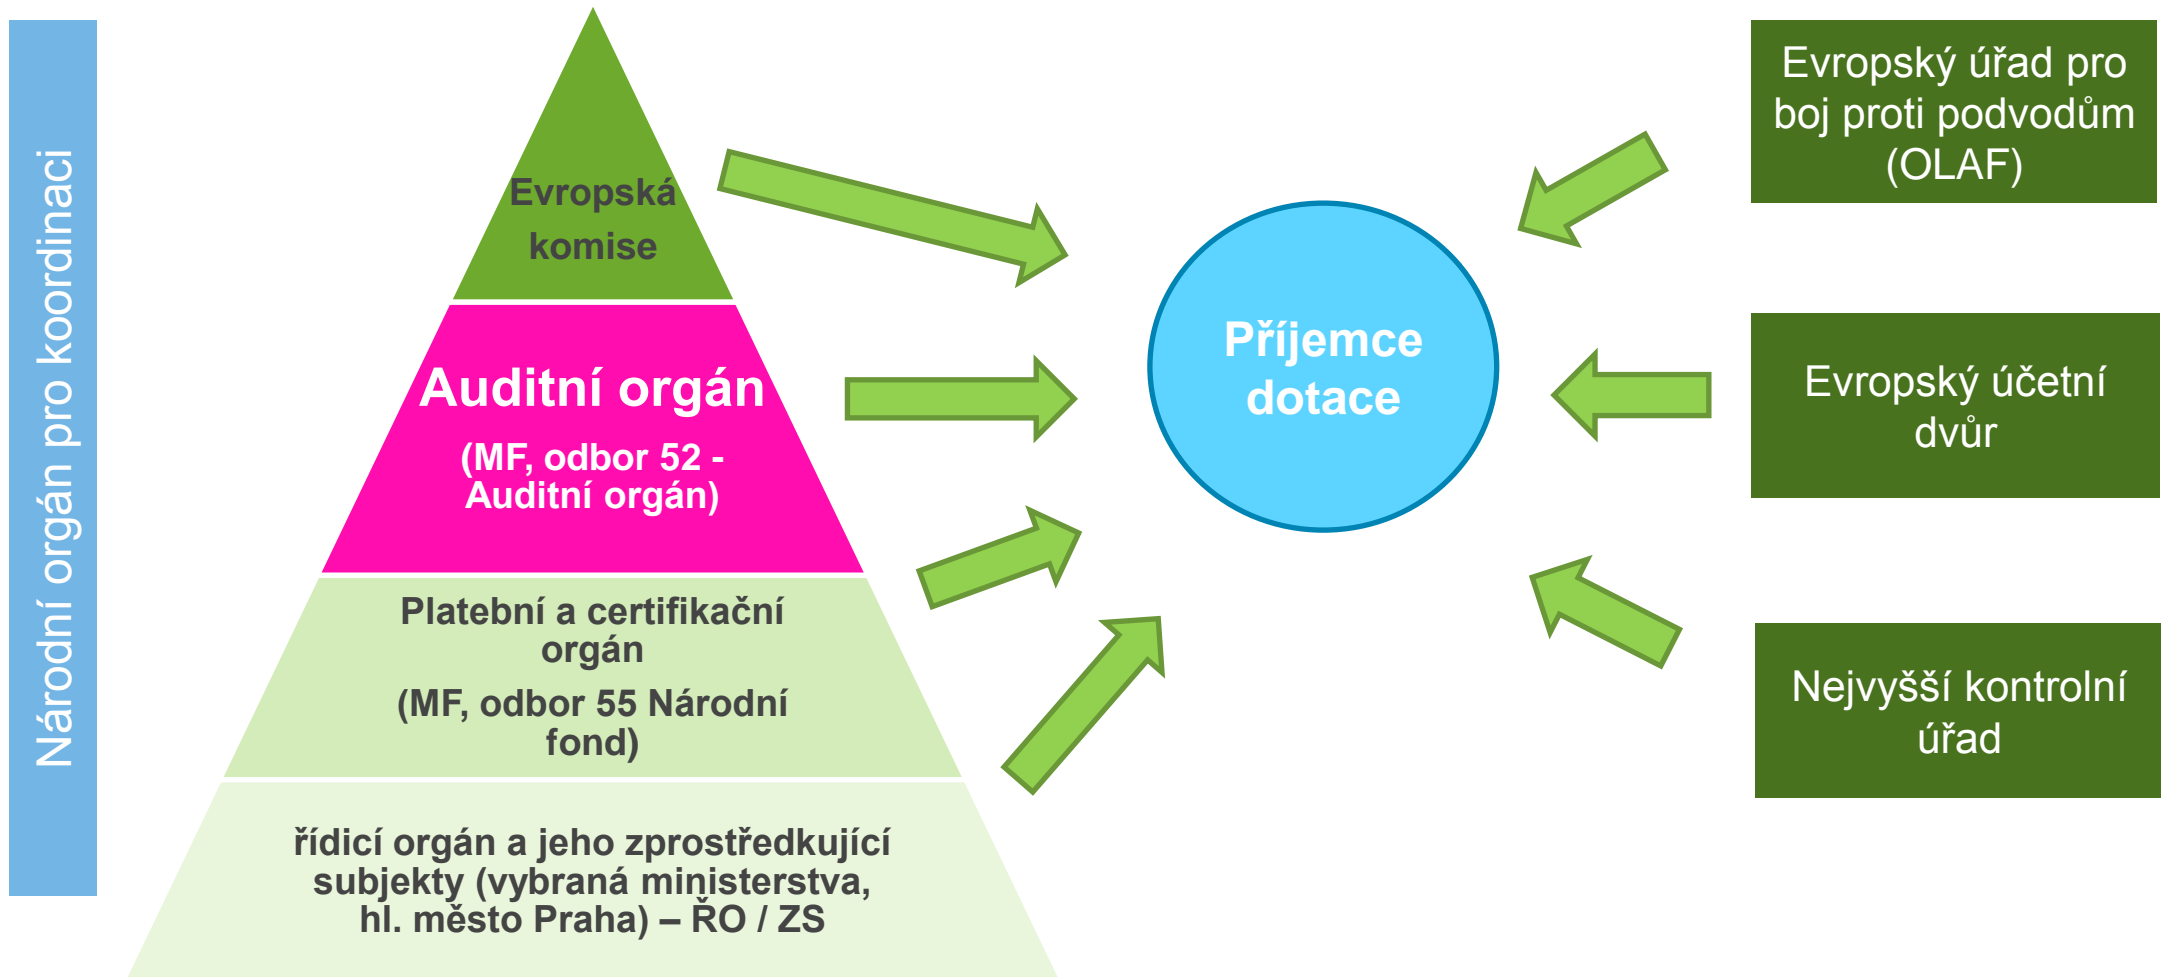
Národní orgán pro koordinaci

Evropská komise

Auditní orgán

(MF, odbor 52 - Auditní orgán)

Platební a certifikační orgán

(MF, odbor 55 Národní fond)

řídicí orgán a jeho zprostředkující subjekty (vybraná ministerstva, hl. město Praha) – ŘO / ZS

Příjemce dotace

Evropský úřad pro boj proti podvodům (OLAF)

Evropský účetní dvůr

Nejvyšší kontrolní úřad